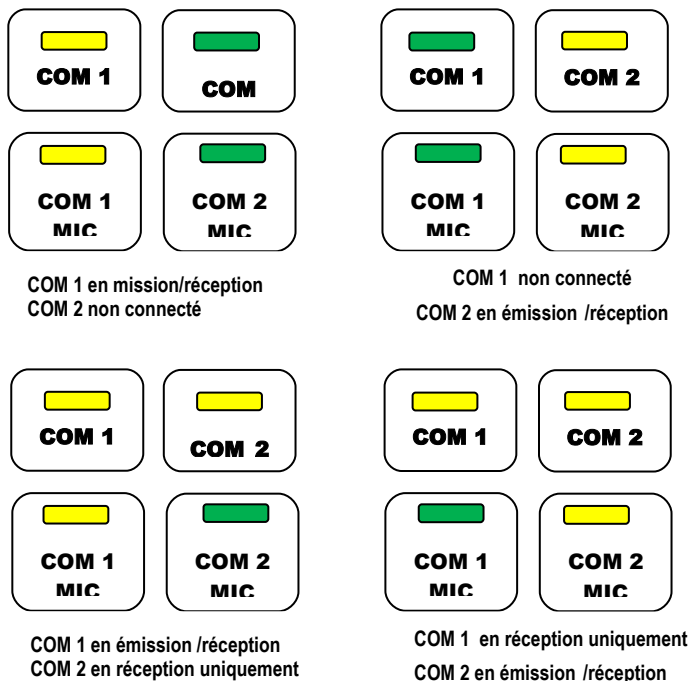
COM 1

COM

COM 1 MIC

COM 2 MIC

COM 1 en mission/réception
COM 2 non connecté

COM 1

COM 2

COM 1 MIC

COM 2 MIC

COM 1 non connecté
COM 2 en émission /réception

COM 1

COM 2

COM 1 MIC

COM 2 MIC

COM 1 en émission /réception
COM 2 en réception uniquement

COM 1

COM 2

COM 1 MIC

COM 2 MIC

COM 1 en réception uniquement
COM 2 en émission /réception